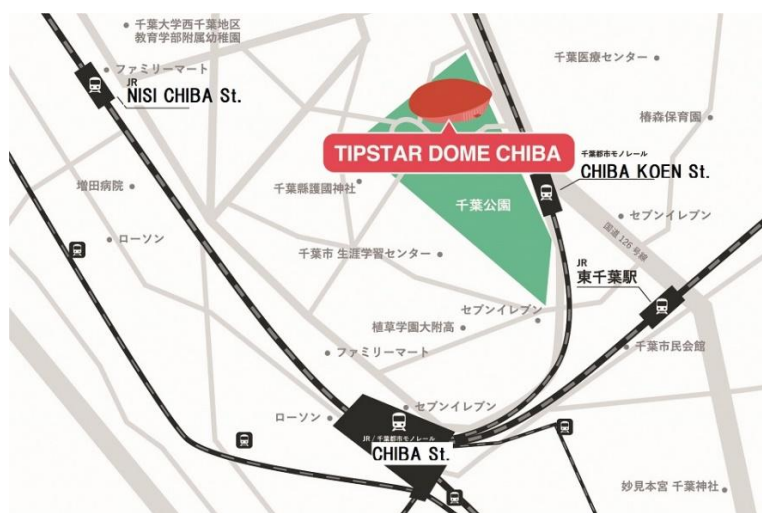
千葉大学西千葉地区
教育学部附属幼稚園

ファミリーマート

JR
NISI CHIBA St.

千葉医療センター

椿森保育園

TIPSTAR DOME CHIBA

千葉都市モノレール
CHIBA KOEN St.

千葉縣護國神社

千葉公園

増田病院

セブンイレブン

ローソン

国道126号線

千葉市 生涯学習センター

JR
東千葉駅

セブンイレブン

植草学園大附高

ファミリーマート

千葉市民会館

ローソン

セブンイレブン

JR / 千葉都市モノレール
CHIBA St.

妙見本宮 千葉神社